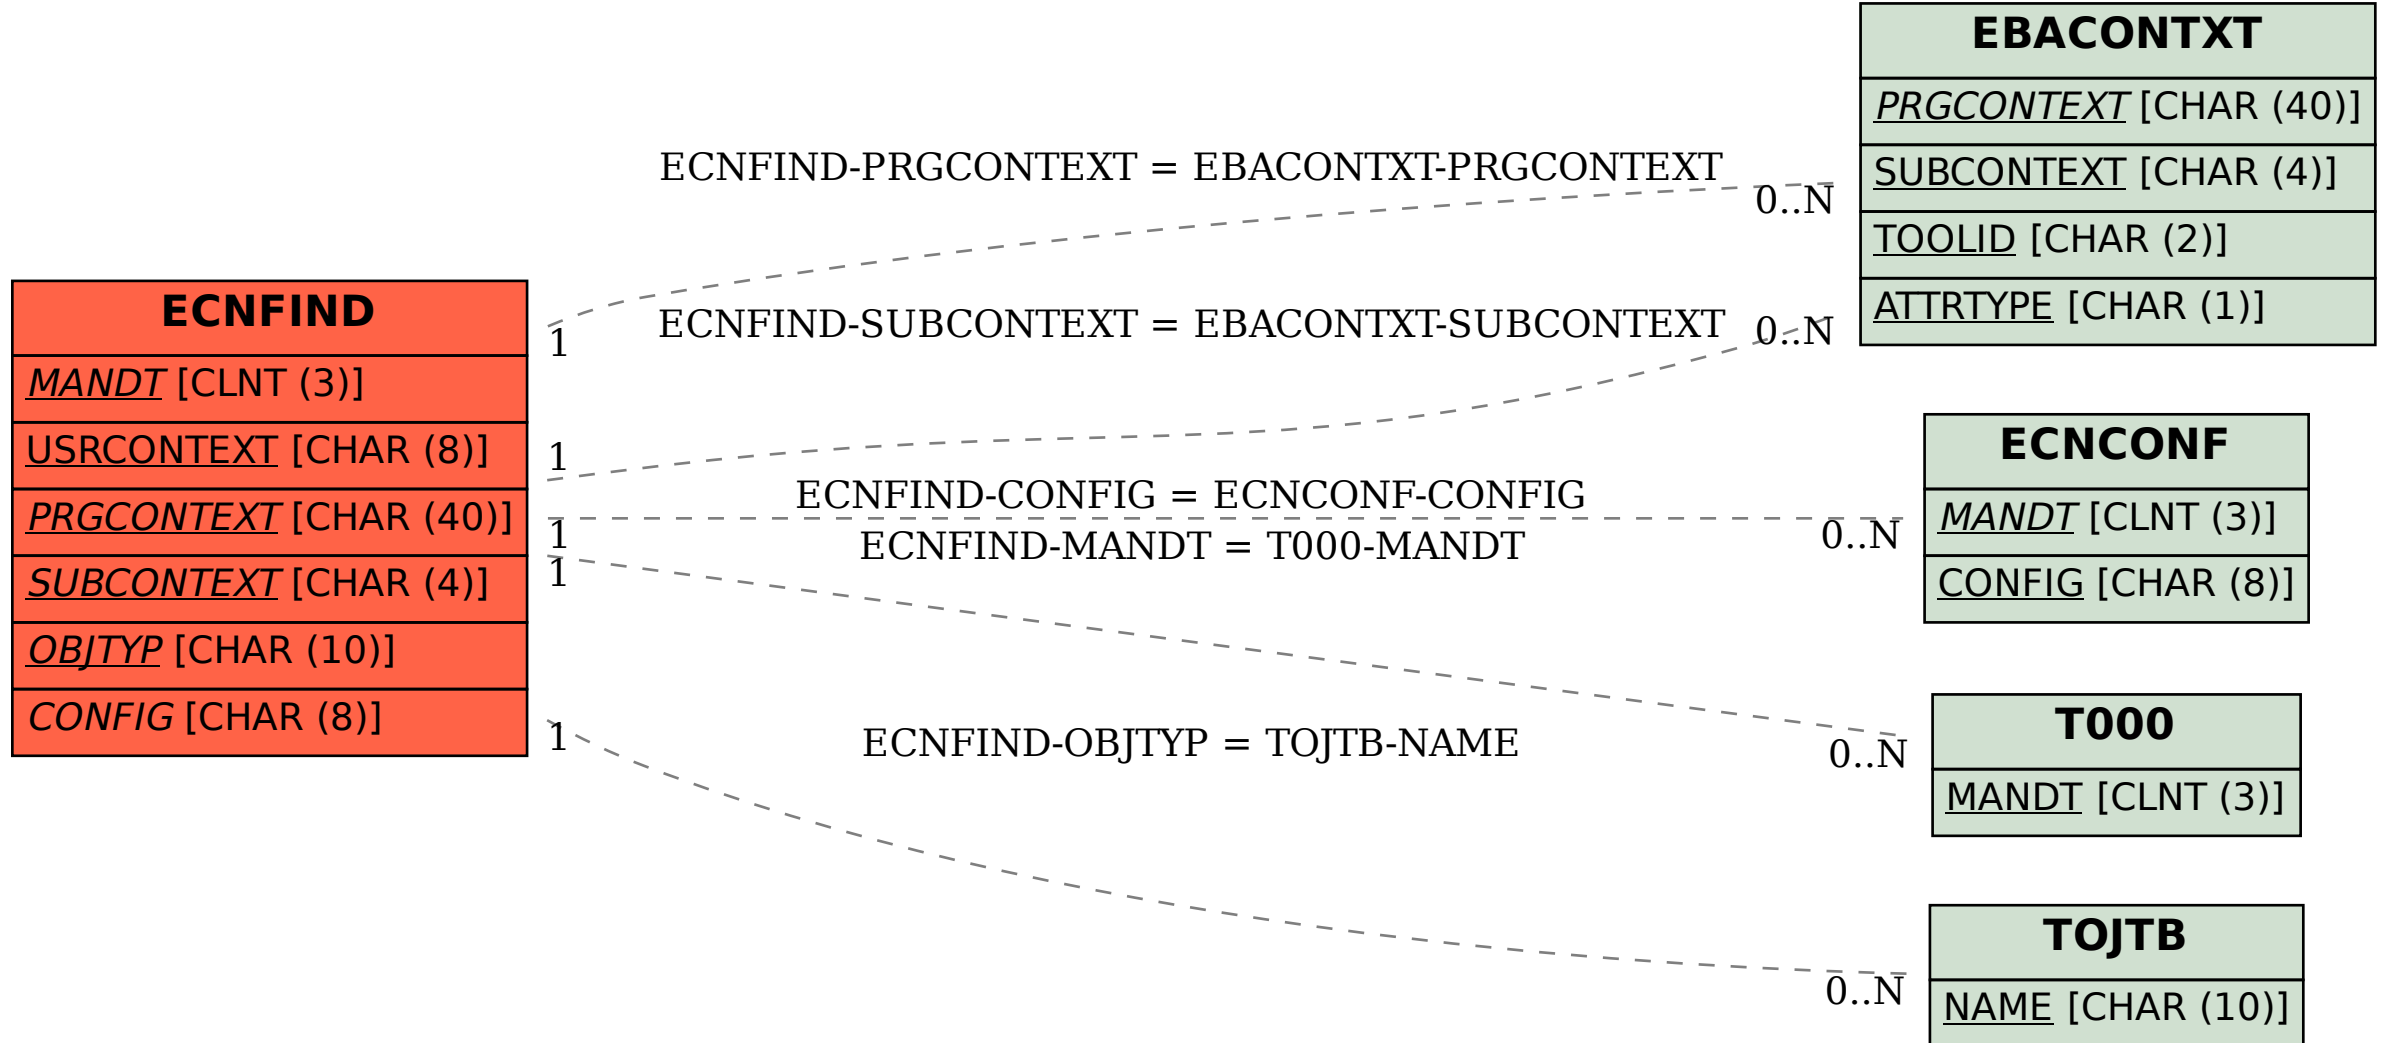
EBACONTXT

PRGCONTEXT [CHAR (40)]

SUBCONTEXT [CHAR (4)]

TOOLID [CHAR (2)]

ATTRTYPE [CHAR (1)]

ECNFIND-PRGCONTEXT = EBACONTXT-PRGCONTEXT

0..N

ECNFIND

MANDT [CLNT (3)]

USRCONTEXT [CHAR (8)]

PRGCONTEXT [CHAR (40)]

SUBCONTEXT [CHAR (4)]

OBJTYP [CHAR (10)]

CONFIG [CHAR (8)]

1

ECNFIND-SUBCONTEXT = EBACONTXT-SUBCONTEXT

0..N

1

ECNCONF

MANDT [CLNT (3)]

CONFIG [CHAR (8)]

ECNFIND-CONFIG = ECNCONF-CONFIG

1

ECNFIND-MANDT = T000-MANDT

0..N

1

T000

MANDT [CLNT (3)]

1

ECNFIND-OBJTYP = TOJTB-NAME

0..N

TOJTB

NAME [CHAR (10)]

0..N